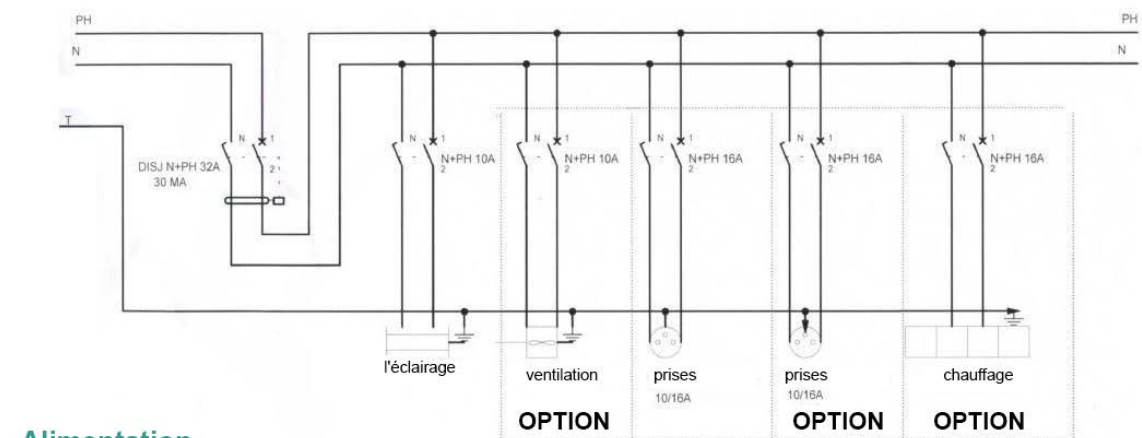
PH
N
T
PH
N

N 1
2
DISJ N+PH 32A
30 MA

N 1
N+PH 10A
2

N 1
N+PH 10A
2

N 1
N+PH 16A
2

N 1
N+PH 16A
2

N 1
N+PH 16A
2

l'éclairage
ventilation
prises
10/16A
prises
10/16A
chauffage

OPTION
OPTION
OPTION

Alimentation